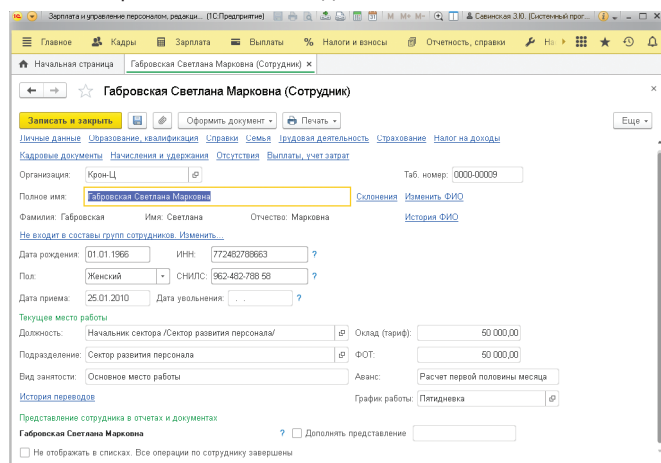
Зарплата и управление персоналом, редакци... (1С:Предприятие) M M+ M- Савинская З.Ю. [Системный прог...

Главное Кадры Зарплата Выплаты Налоги и взносы Отчетность, справки На

Начальная страница Габровская Светлана Марковна (Сотрудник) ×

Габровская Светлана Марковна (Сотрудник)

Записать и закрыть Оформить документ Печать Еще

Личные данные Образование, квалификация Справки Семья Трудовая деятельность Страхование Налог на доходы
Кадровые документы Начисления и удержания Отсутствия Выплаты, учет затрат

Организация: Крон-Ц Таб. номер: 0000-00009

Полное имя: Габровская Светлана Марковна Склонения Изменить ФИО

Фамилия: Габровская Имя: Светлана Отчество: Марковна История ФИО

Не входит в составы групп сотрудников. Изменить...

Дата рождения: 01.01.1966 ИНН: 772482788663 ?

Пол: Женский СНИЛС: 962-482-788 58 ?

Дата приема: 25.01.2010 Дата увольнения: . . ?

Текущее место работы

Должность: Начальник сектора /Сектор развития персонала/ Оклад (тариф): 50 000,00

Подразделение: Сектор развития персонала ФОТ: 50 000,00

Вид занятости: Основное место работы Аванс: Расчет первой половины месяца

История переводов График работы: Пятидневка

Представление сотрудника в отчетах и документах

Габровская Светлана Марковна ? Дополнять представление

Не отображать в списках. Все операции по сотруднику завершены